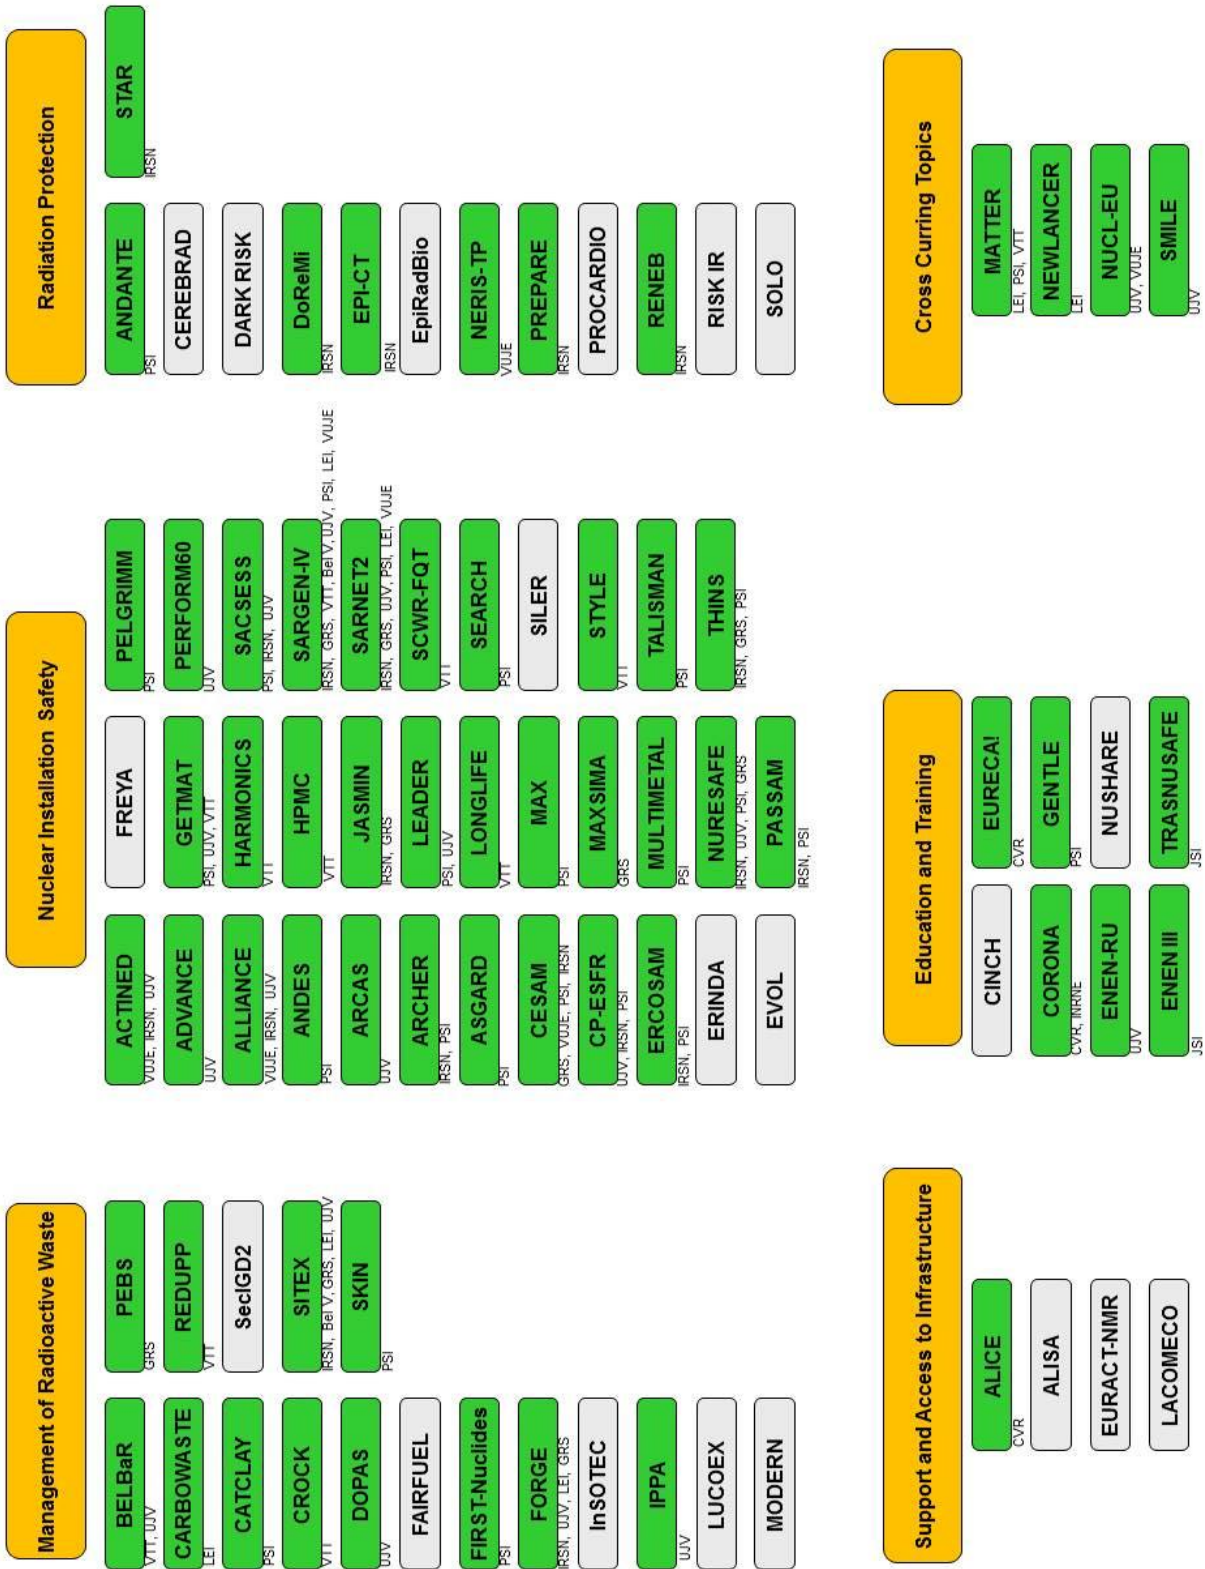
Radiation Protection

STAR
IRSN

ANDANTE
PSI

CEREBRAD

DARK RISK

DoReMi
IRSN

EPI-CT
IRSN

EpiRadBio

NERIS-TP
VUJE

PREPARE
IRSN

PROCARDIO

RENEB
IRSN

RISK IR

SOLO

Nuclear Installation Safety

PELGRIMM
PSI

PERFORM60
UJV

SACSESS
PSI, IRSN, UJV

SARGEN-IV
IRSN, GRS, VTT, Bel V, UJV, PSI, LEI, VUJE

SARNET2
IRSN, GRS, UJV, PSI, LEI, VUJE

SCWR-FQT
VTT

SEARCH
PSI

SILER

STYLE
VTT

TALISMAN
PSI

THINS
IRSN, GRS, PSI

FREYA

GETMAT
PSI, UJV, VTT

HARMONICS
VTT

HPMC
VTT

JASMIN
IRSN, GRS

LEADER
PSI, UJV

LONGLIFE
VTT

MAX
PSI

MAXSIMA
GRS

MULTIMETAL
PSI

NURESAFE
IRSN, UJV, PSI, GRS

PASSAM
IRSN, PSI

ACTINED
VUJE, IRSN, UJV

ADVANCE
UJV

ALLIANCE
VUJE, IRSN, UJV

ANDES
PSI

ARCAS
UJV

ARCHER
IRSN, PSI

ASGARD
PSI

CESAM
GRS, VUJE, PSI, IRSN

CP-ESFR
UJV, IRSN, PSI

ERCOSAM
IRSN, PSI

ERINDA

EVOL

Management of Radioactive Waste

PEBS
GRS

REDUPP
VTT

SecIGD2

SITEX
IRSN, Bel V, GRS, LEI, UJV

SKIN
PSI

BELBaR
VTT, UJV

CARBOWASTE
LEI

CATCLAY
PSI

CROCK
VTT

DOPAS
UJV

FAIRFUEL

FIRST-Nuclides
PSI

FORGE
IRSN, UJV, LEI, GRS

InSOTEC

IPPA
UJV

LUCOEX

MODERN

Cross Curing Topics

MATTER
LEI, PSI, VTT

NEWLANCER
LEI

NUCL-EU
UJV, VUJE

SMILE
UJV

Education and Training

EURECA!
CVR

GENTLE
PSI

NUSHARE

TRASNUSAFE
JSI

CINCH

CORONA
CVR, INRNE

ENEN-RU
UJV

ENEN III
JSI

Support and Access to Infrastructure

ALICE
CVR

ALISA

EURACT-NMR

LACOMECO